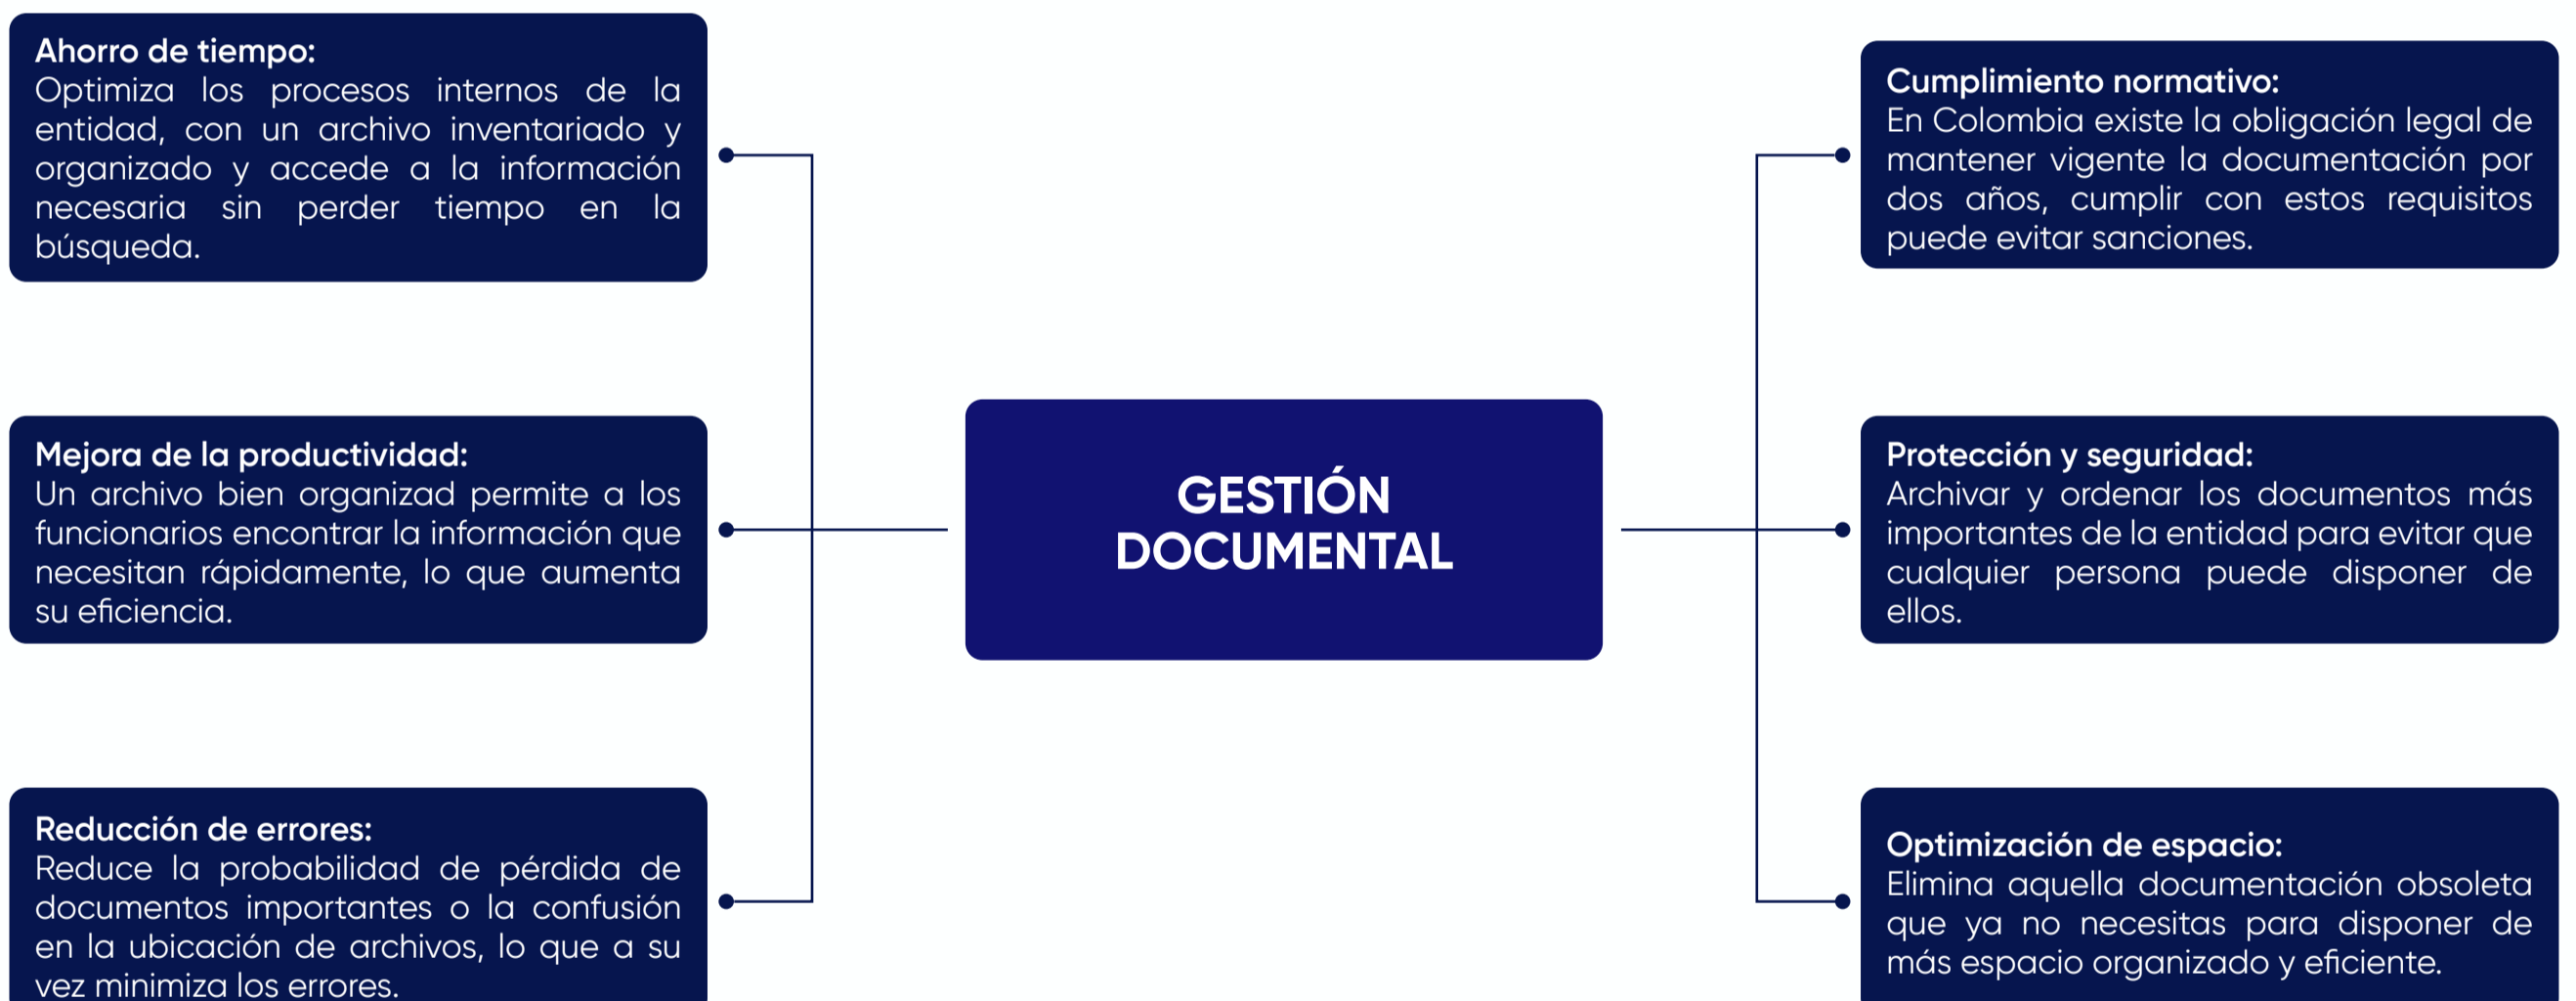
**Ahorro de tiempo:**
Optimiza los procesos internos de la entidad, con un archivo inventariado y organizado y accede a la información necesaria sin perder tiempo en la búsqueda.

**Mejora de la productividad:**
Un archivo bien organizad permite a los funcionarios encontrar la información que necesitan rápidamente, lo que aumenta su eficiencia.

**Reducción de errores:**
Reduce la probabilidad de pérdida de documentos importantes o la confusión en la ubicación de archivos, lo que a su vez minimiza los errores.

GESTIÓN DOCUMENTAL

**Cumplimiento normativo:**
En Colombia existe la obligación legal de mantener vigente la documentación por dos años, cumplir con estos requisitos puede evitar sanciones.

**Protección y seguridad:**
Archivar y ordenar los documentos más importantes de la entidad para evitar que cualquier persona puede disponer de ellos.

**Optimización de espacio:**
Elimina aquella documentación obsoleta que ya no necesitas para disponer de más espacio organizado y eficiente.